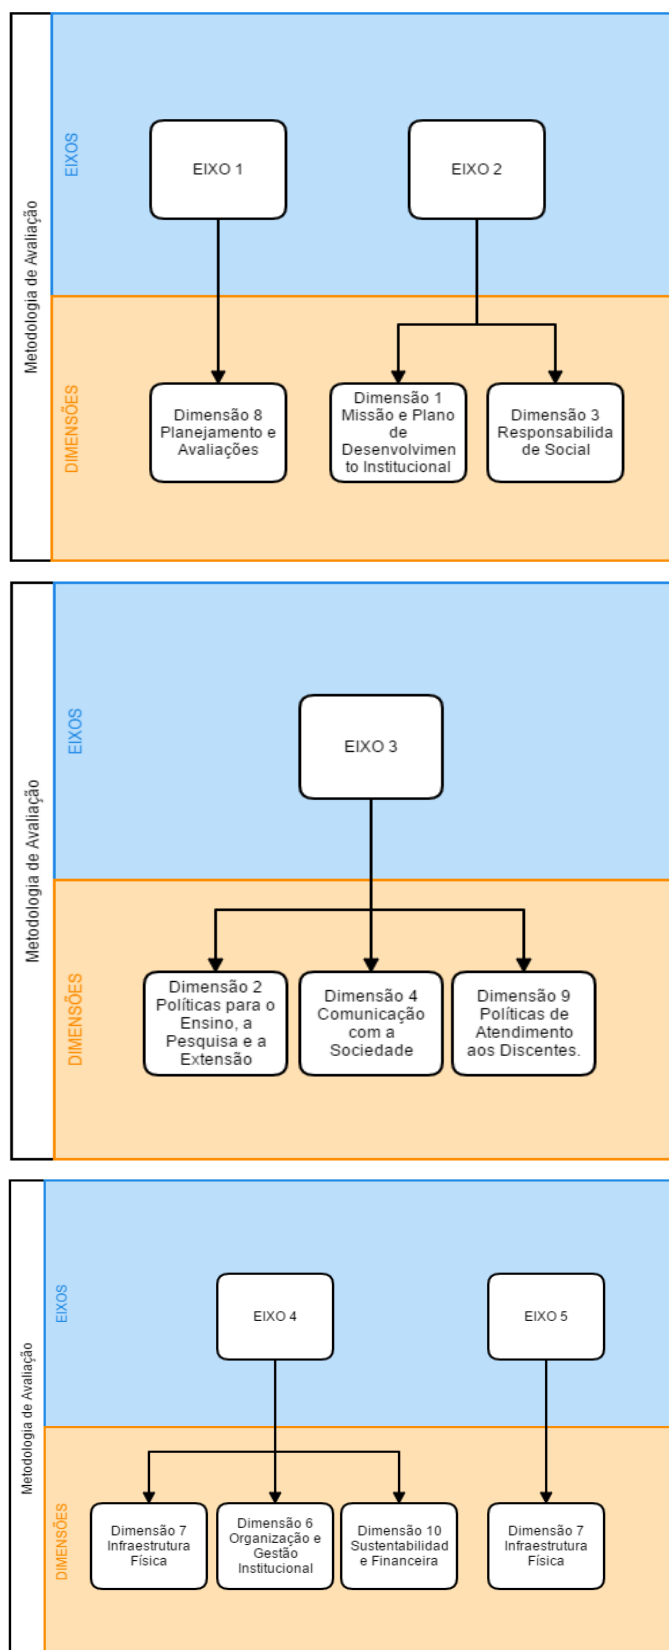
Metodologia de Avaliação

EIXOS

EIXO 1

EIXO 2

DIMENSÕES

Dimensão 8 Planejamento e Avaliações

Dimensão 1 Missão e Plano de Desenvolvimento Institucional

Dimensão 3 Responsabilidade Social

Metodologia de Avaliação

EIXOS

EIXO 3

DIMENSÕES

Dimensão 2 Políticas para o Ensino, a Pesquisa e a Extensão

Dimensão 4 Comunicação com a Sociedade

Dimensão 9 Políticas de Atendimento aos Discentes.

Metodologia de Avaliação

EIXOS

EIXO 4

EIXO 5

DIMENSÕES

Dimensão 7 Infraestrutura Física

Dimensão 6 Organização e Gestão Institucional

Dimensão 10 Sustentabilidade e Financeira

Dimensão 7 Infraestrutura Física